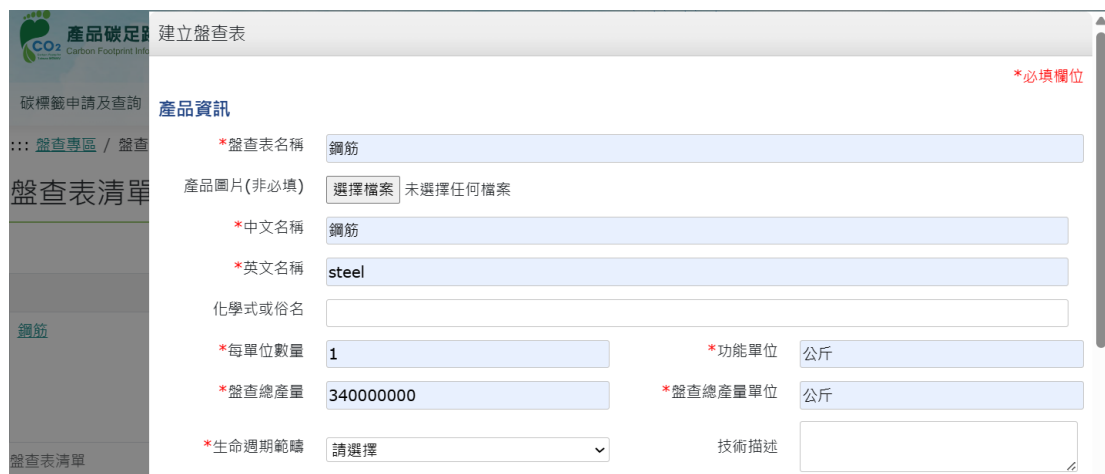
CO₂ 產品碳足跡
Carbon Footprint Info

碳標籤申請及查詢

::: 盤查專區 / 盤查

盤查表清單

鋼筋

盤查表清單

建立盤查表

*必填欄位

產品資訊

*盤查表名稱 鋼筋

產品圖片(非必填) 選擇檔案 未選擇任何檔案

*中文名稱 鋼筋

*英文名稱 steel

化學式或俗名

*每單位數量 1

*功能單位 公斤

*盤查總產量 340000000

*盤查總產量單位 公斤

*生命週期範疇 請選擇

技術描述